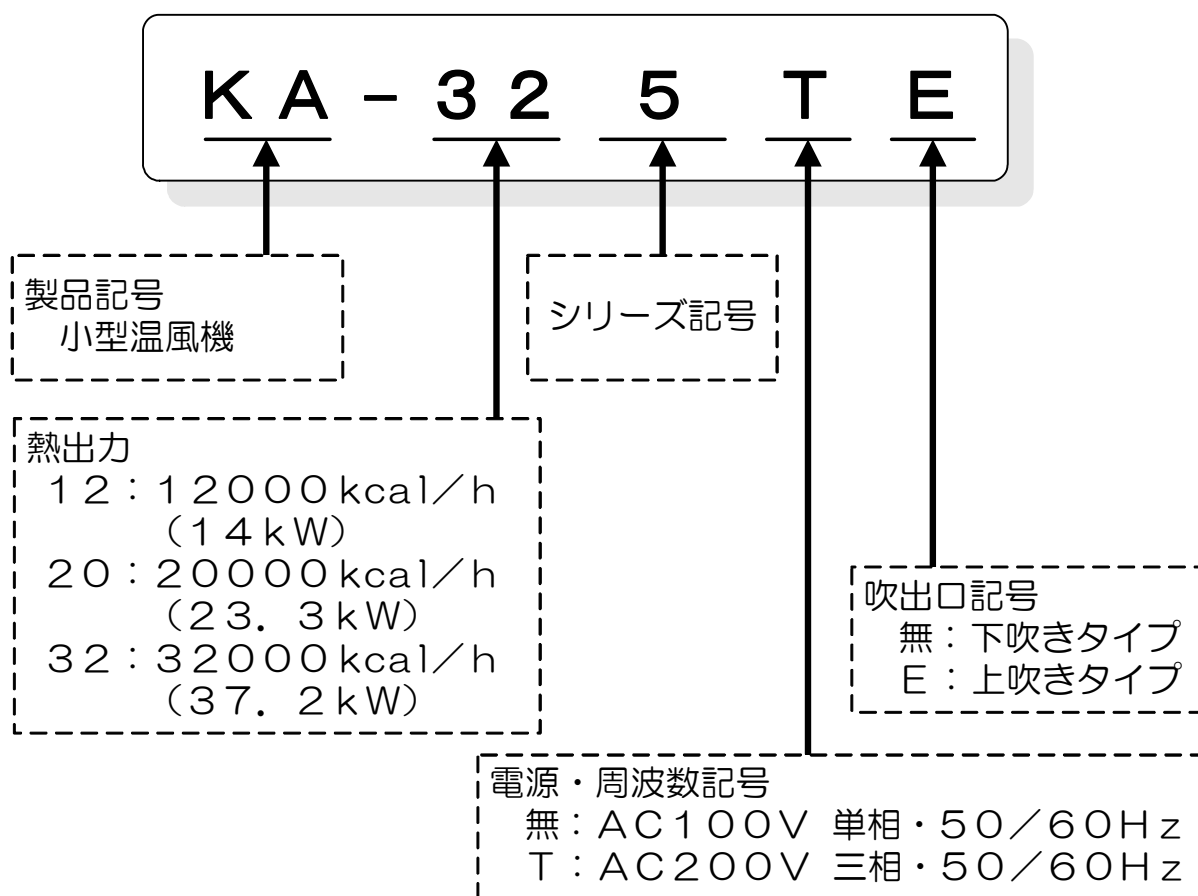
KA－32 5 T E

製品記号
小型温風機

シリーズ記号

熱出力
12：12000kcal／h
（14kW）
20：20000kcal／h
（23．3kW）
32：32000kcal／h
（37．2kW）

吹出口記号
無：下吹きタイプ
E：上吹きタイプ

電源・周波数記号
無：AC100V 単相・50／60Hz
T：AC200V 三相・50／60Hz